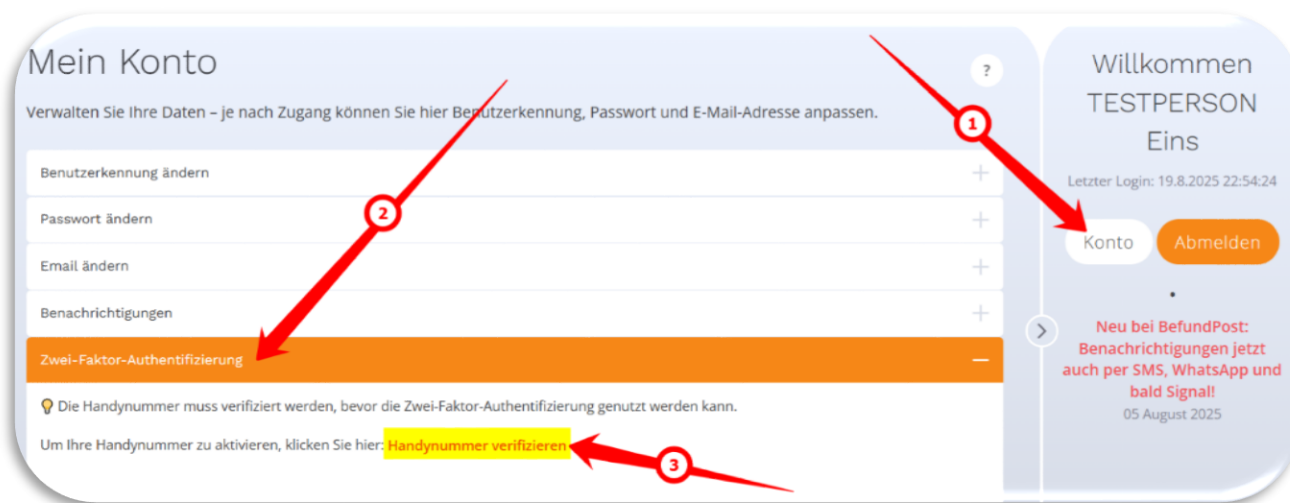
Mein Konto

?

Verwalten Sie Ihre Daten – je nach Zugang können Sie hier Benutzerkennung, Passwort und E-Mail-Adresse anpassen.

Benutzerkennung ändern +

Passwort ändern +

Email ändern +

Benachrichtigungen +

Zwei-Faktor-Authentifizierung –

Die Handynummer muss verifiziert werden, bevor die Zwei-Faktor-Authentifizierung genutzt werden kann.

Um Ihre Handynummer zu aktivieren, klicken Sie hier: Handynummer verifizieren

1

2

3

Willkommen TESTPERSON Eins

Letzter Login: 19.8.2025 22:54:24

Konto

Abmelden

Neu bei BefundPost: Benachrichtigungen jetzt auch per SMS, WhatsApp und bald Signal!

05 August 2025